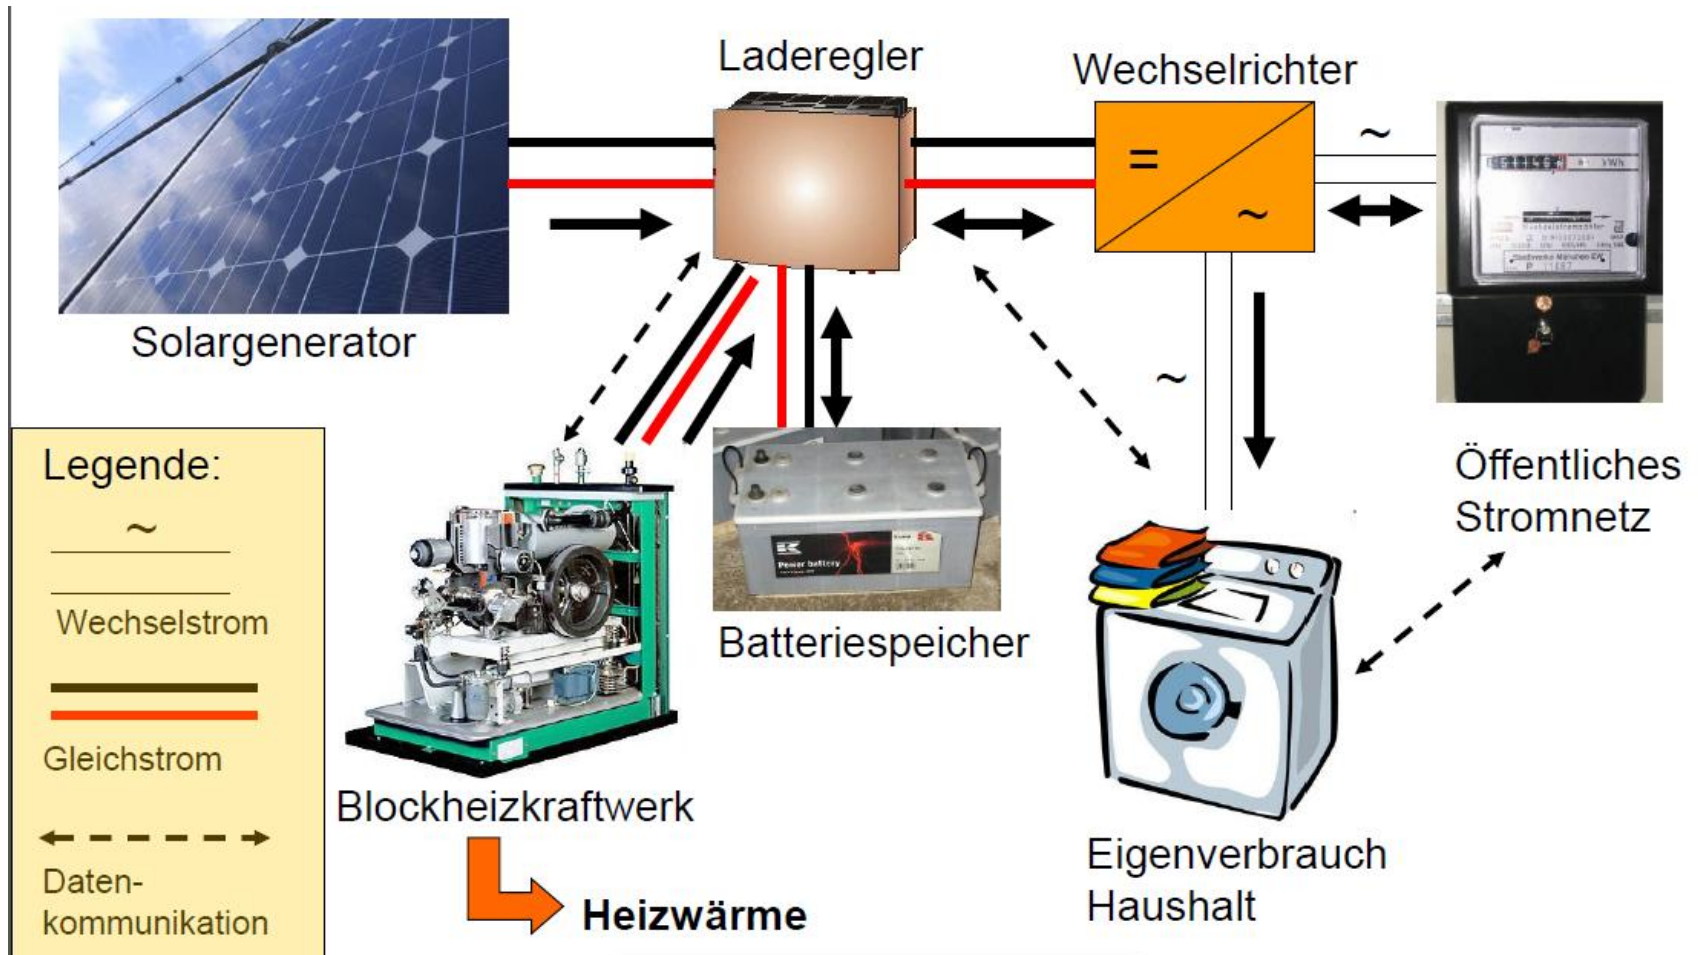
Laderegler

Wechselrichter

=

~

~

Solargenerator

~

Legende:

~

Wechselstrom

Gleichstrom

Daten-kommunikation

Batteriespeicher

Power battery

Blockheizkraftwerk

Heizwärme

Öffentliches Stromnetz

Eigenverbrauch Haushalt